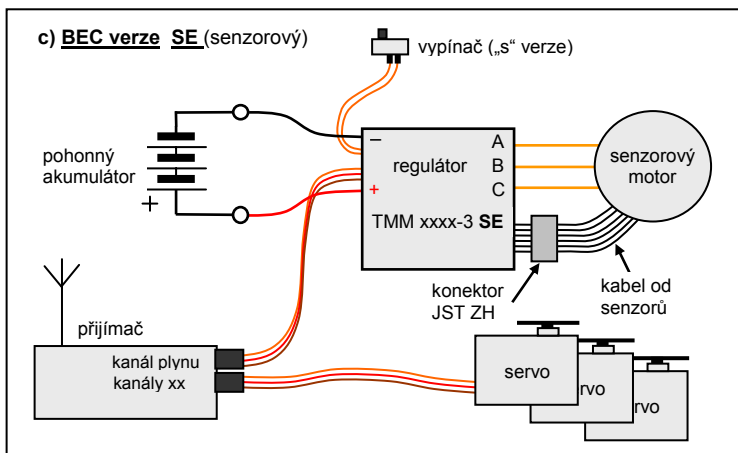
c) BEC verze SE (senzorový)

vypínač („s" verze)

pohonný akumulátor

+

–

+

regulátor

A

B

C

TMM xxxx-3 SE

senzorový motor

kabel od senzorů

konektor JST ZH

přijímač

kanál plynu

kanály xx

servo

rvo

rvo